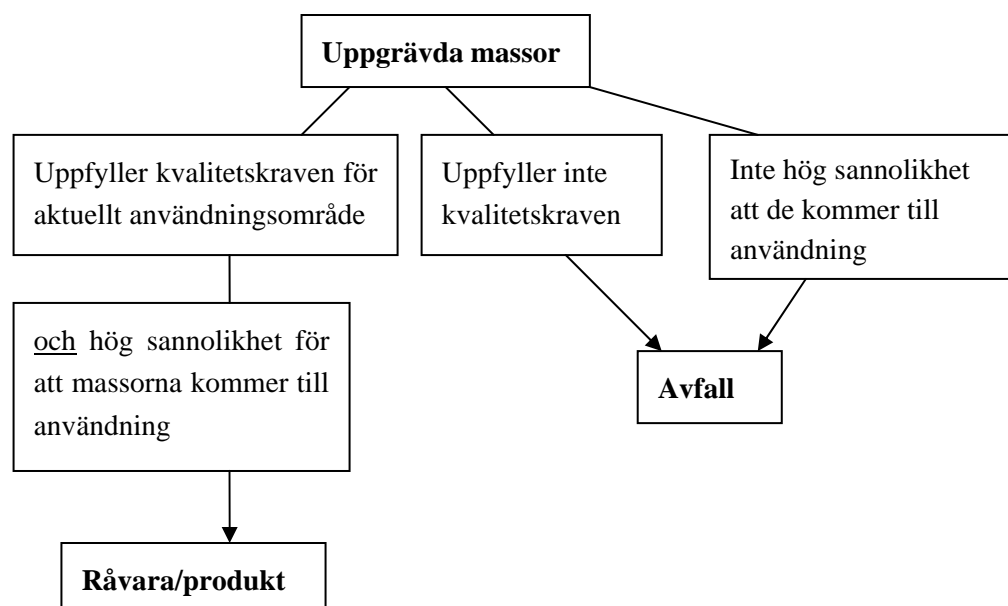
Uppgrävda massor

Uppfyller kvalitetskraven för aktuellt användningsområde

och hög sannolikhet för att massorna kommer till användning

Råvara/produkt

Uppfyller inte kvalitetskraven

Inte hög sannolikhet att de kommer till användning

Avfall